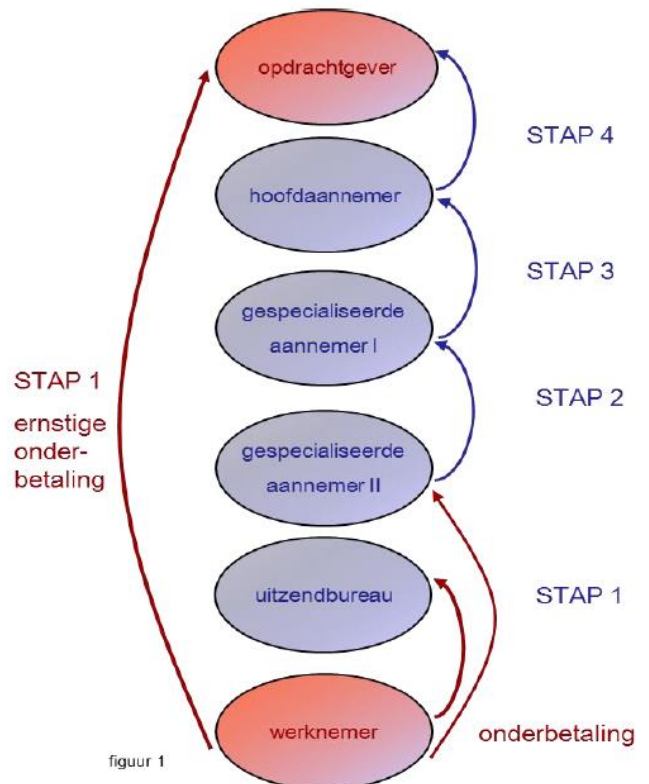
opdrachtgever

STAP 4

hoofdaannemer

STAP 3

gespecialiseerde aannemer I

STAP 1

ernstige onderbetaling

STAP 2

gespecialiseerde aannemer II

uitzendbureau

STAP 1

werknemer

onderbetaling

figuur 1